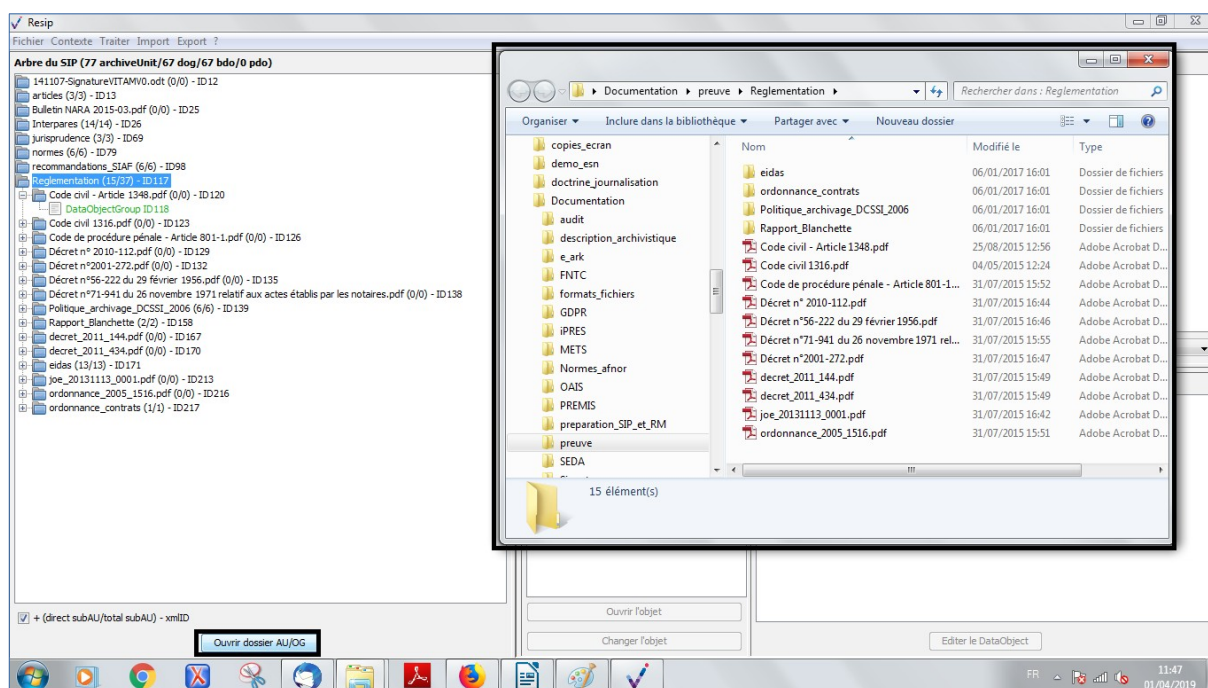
Resip

Fichier Contexte Traiter Import Export ?

Arbre du SIP (77 archiveUnit/67 dog/67 bdo/0 pdo)

141107-SignatureVITAMV0.odt (0/0) - ID12
articles (3/3) - ID13
Bulletin NARA 2015-03.pdf (0/0) - ID25
Interpares (14/14) - ID26
jurisprudence (3/3) - ID69
normes (6/6) - ID79
recommandations_SIAF (6/6) - ID98
Reglementation (15/37) - ID117
Code civil - Article 1348.pdf (0/0) - ID120
DataObjectGroup ID118
Code civil 1316.pdf (0/0) - ID123
Code de procédure pénale - Article 801-1.pdf (0/0) - ID126
Décret n° 2010-112.pdf (0/0) - ID129
Décret n°2001-272.pdf (0/0) - ID132
Décret n°56-222 du 29 février 1956.pdf (0/0) - ID135
Décret n°71-941 du 26 novembre 1971 relatif aux actes établis par les notaires.pdf (0/0) - ID138
Politique_archivage_DCSSI_2006 (6/6) - ID139
Rapport_Blanchette (2/2) - ID158
decret_2011_144.pdf (0/0) - ID167
decret_2011_434.pdf (0/0) - ID170
eidas (13/13) - ID171
joe_20131113_0001.pdf (0/0) - ID213
ordonnance_2005_1516.pdf (0/0) - ID216
ordonnance_contrats (1/1) - ID217

+ (direct subAU/total subAU) - xmlID

Ouvrir dossier AU/OG

Documentation ▸ preuve ▸ Reglementation ▸

Rechercher dans : Reglementation

Organiser ▾ Inclure dans la bibliothèque ▾ Partager avec ▾ Nouveau dossier

copies_ecran
demo_esn
doctrine_journalisation
Documentation
audit
description_archivistique
e_ark
FNTC
formats_fichiers
GDPR
iPRES
METS
Normes_afnor
OAIS
PREMIS
preparation_SIP_et_RM
preuve
SEDA

| Nom | Modifié le | Type |
|---|---|---|
| eidas | 06/01/2017 16:01 | Dossier de fichiers |
| ordonnance_contrats | 06/01/2017 16:01 | Dossier de fichiers |
| Politique_archivage_DCSSI_2006 | 06/01/2017 16:01 | Dossier de fichiers |
| Rapport_Blanchette | 06/01/2017 16:01 | Dossier de fichiers |
| Code civil - Article 1348.pdf | 25/08/2015 12:56 | Adobe Acrobat D... |
| Code civil 1316.pdf | 04/05/2015 12:24 | Adobe Acrobat D... |
| Code de procédure pénale - Article 801-1... | 31/07/2015 15:52 | Adobe Acrobat D... |
| Décret n° 2010-112.pdf | 31/07/2015 16:44 | Adobe Acrobat D... |
| Décret n°56-222 du 29 février 1956.pdf | 31/07/2015 16:46 | Adobe Acrobat D... |
| Décret n°71-941 du 26 novembre 1971 rel... | 31/07/2015 15:55 | Adobe Acrobat D... |
| Décret n°2001-272.pdf | 31/07/2015 16:47 | Adobe Acrobat D... |
| decret_2011_144.pdf | 31/07/2015 15:49 | Adobe Acrobat D... |
| decret_2011_434.pdf | 31/07/2015 15:49 | Adobe Acrobat D... |
| joe_20131113_0001.pdf | 31/07/2015 16:42 | Adobe Acrobat D... |
| ordonnance_2005_1516.pdf | 31/07/2015 15:51 | Adobe Acrobat D... |

15 élément(s)

Ouvrir l'objet
Changer l'objet
Editer le DataObject

FR 11:47 01/04/2019